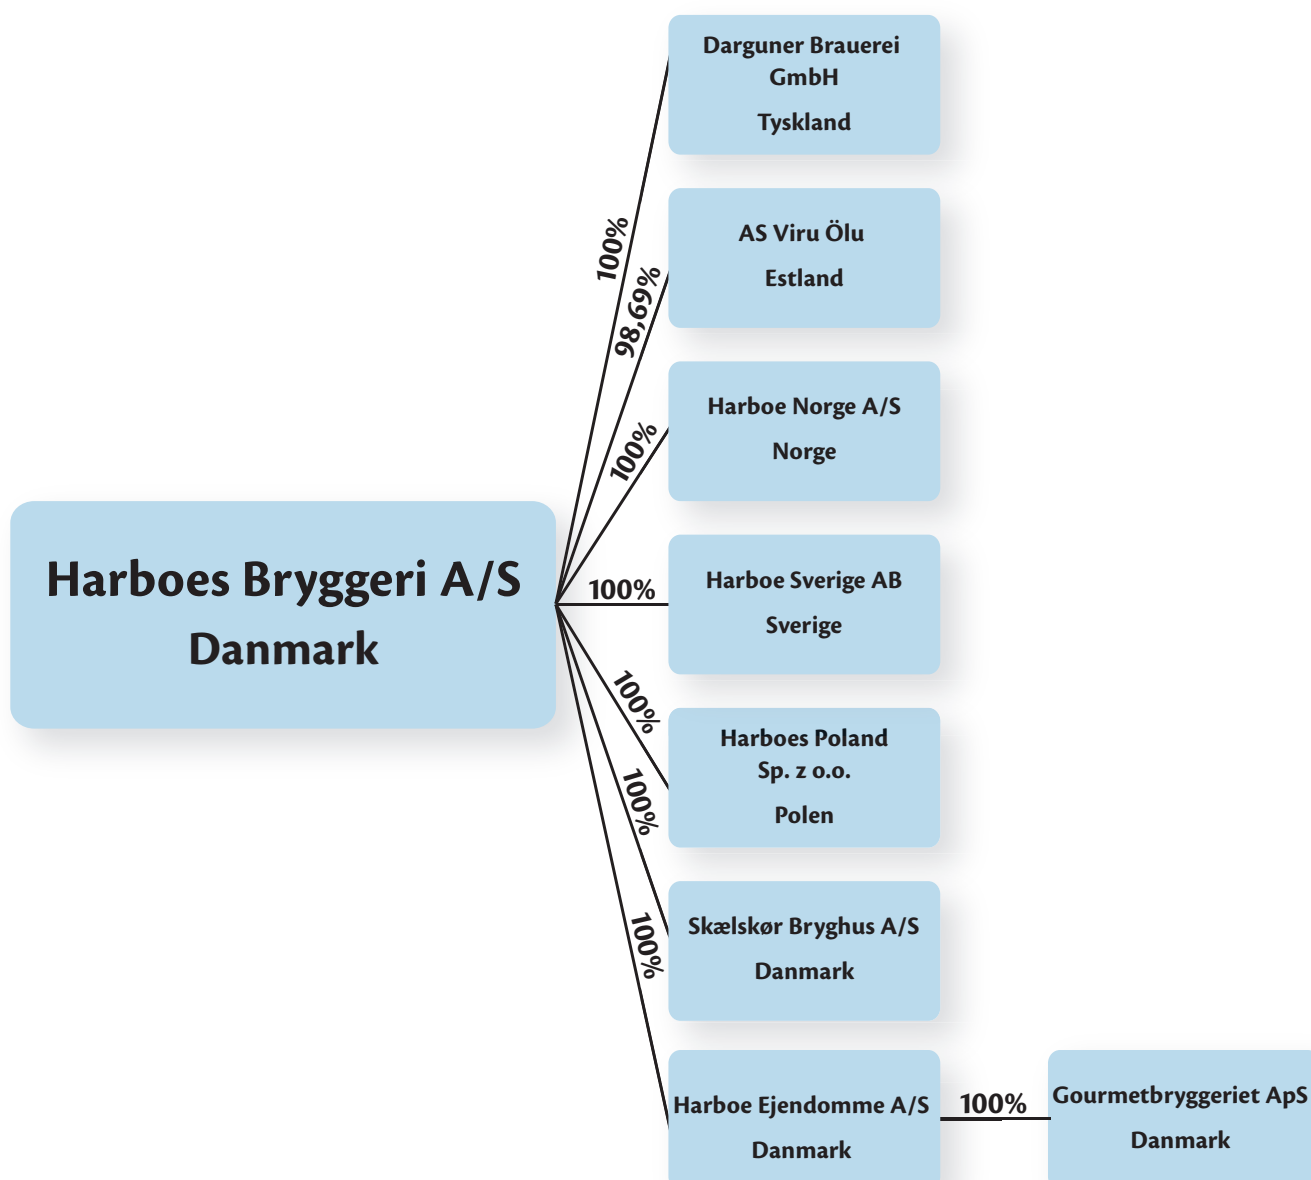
Harboes Bryggeri A/S
Danmark

100%
Darguner Brauerei GmbH
Tyskland

98,69%
AS Viru Ölu
Estland

100%
Harboe Norge A/S
Norge

100%
Harboe Sverige AB
Sverige

100%
Harboes Poland Sp. z o.o.
Polen

100%
Skælskør Bryghus A/S
Danmark

100%
Harboe Ejendomme A/S
Danmark

100%
Gourmetbryggeriet ApS
Danmark